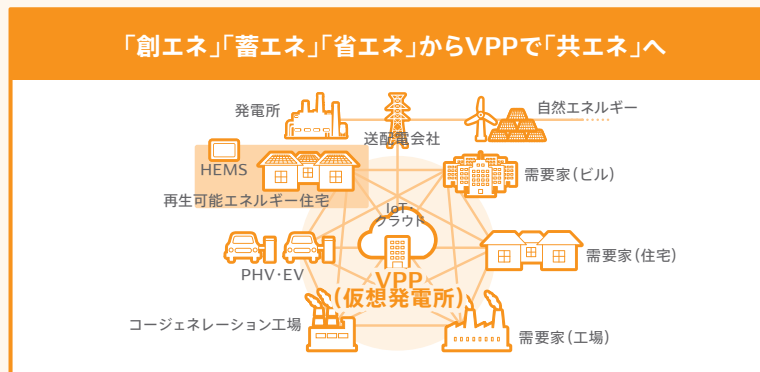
「創エネ」「蓄エネ」「省エネ」からVPPで「共エネ」へ

発電所

送配電会社

自然エネルギー

HEMS

再生可能エネルギー住宅

需要家(ビル)

IoT
クラウド

PHV･EV

需要家(住宅)

VPP
(仮想発電所)

コージェネレーション工場

需要家(工場)